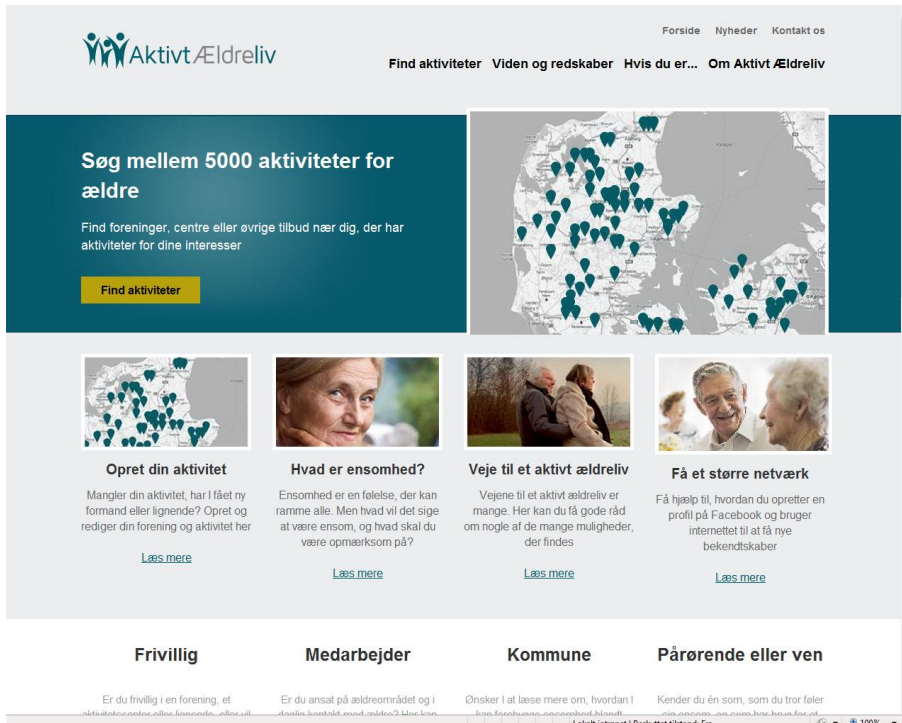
Aktivt Ældreliv

Forside Nyheder Kontakt os

Find aktiviteter Viden og redskaber Hvis du er... Om Aktivt Ældreliv

Søg mellem 5000 aktiviteter for ældre

Find foreninger, centre eller øvrige tilbud nær dig, der har aktiviteter for dine interesser

Find aktiviteter

Opret din aktivitet

Mangler din aktivitet, har I fået ny formand eller lignende? Opret og rediger din forening og aktivitet her

Læs mere

Hvad er ensomhed?

Ensomhed er en følelse, der kan ramme alle. Men hvad vil det sige at være ensom, og hvad skal du være opmærksom på?

Læs mere

Veje til et aktivt ældreliv

Vejene til et aktivt ældreliv er mange. Her kan du få gode råd om nogle af de mange muligheder, der findes

Læs mere

Få et større netværk

Få hjælp til, hvordan du opretter en profil på Facebook og bruger internettet til at få nye bekendtskaber

Læs mere

Frivillig

Er du frivillig i en forening, et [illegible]

Medarbejder

Er du ansat på ældreområdet og i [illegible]

Kommune

Ønsker I at læse mere om, hvordan I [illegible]

Pårørende eller ven

Kender du én som, som du tror føler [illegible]

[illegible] 100%